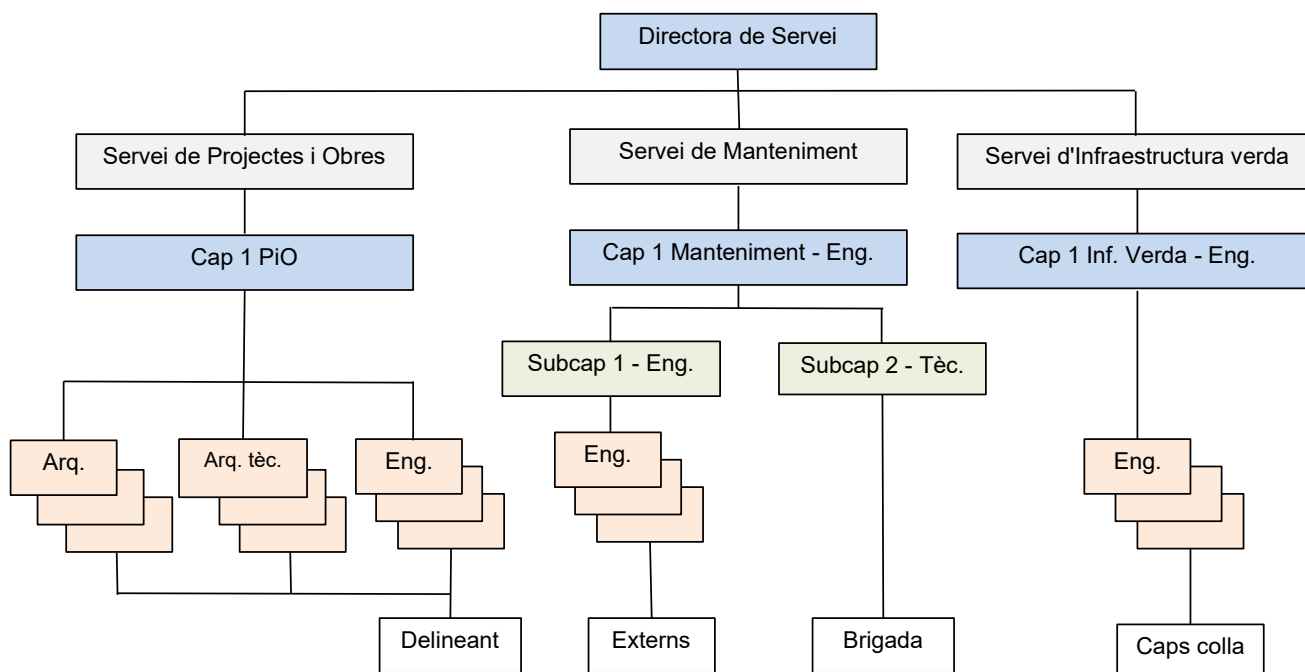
Directora de Servei

Servei de Projectes i Obres

Servei de Manteniment

Servei d'Infraestructura verda

Cap 1 PiO

Cap 1 Manteniment - Eng.

Cap 1 Inf. Verda - Eng.

Subcap 1 - Eng.

Subcap 2 - Tèc.

Arq.

Arq. tèc.

Eng.

Eng.

Eng.

Delineant

Externs

Brigada

Caps colla